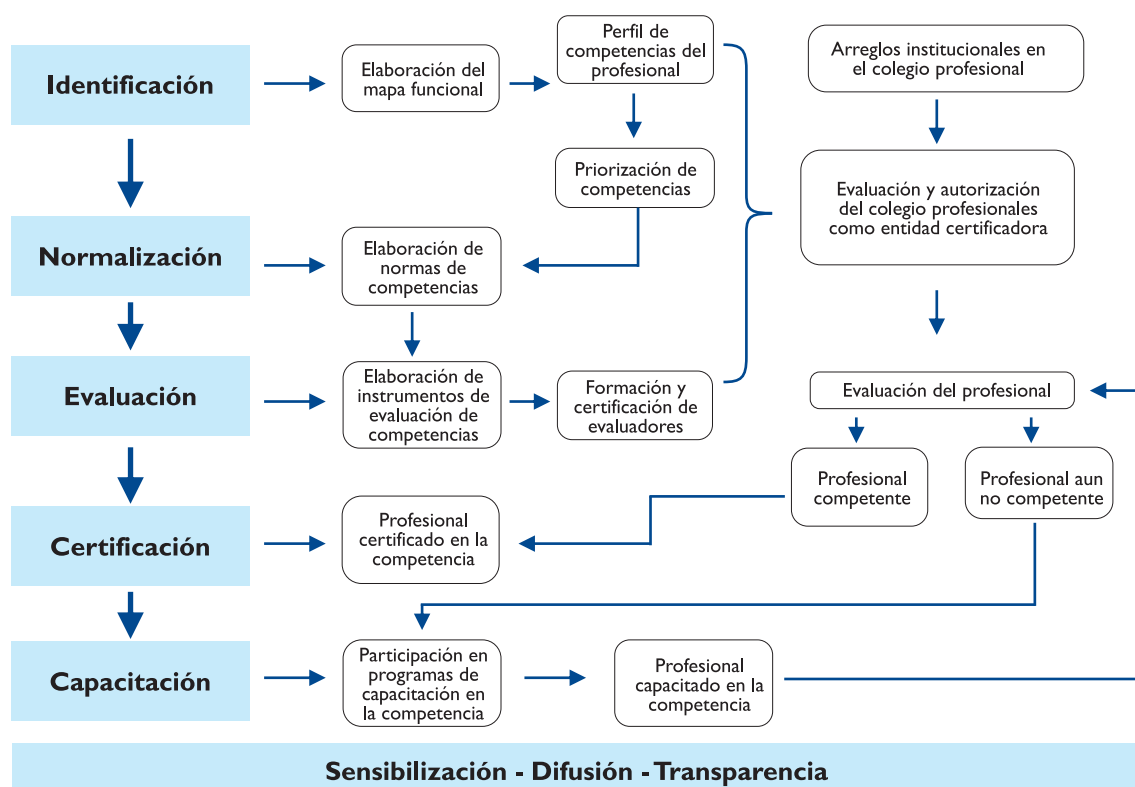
Identificación

Normalización

Evaluación

Certificación

Capacitación

Elaboración del mapa funcional

Perfil de competencias del profesional

Priorización de competencias

Elaboración de normas de competencias

Elaboración de instrumentos de evaluación de competencias

Formación y certificación de evaluadores

Arreglos institucionales en el colegio profesional

Evaluación y autorización del colegio profesionales como entidad certificadora

Evaluación del profesional

Profesional competente

Profesional aun no competente

Profesional certificado en la competencia

Participación en programas de capacitación en la competencia

Profesional capacitado en la competencia

Sensibilización - Difusión - Transparencia